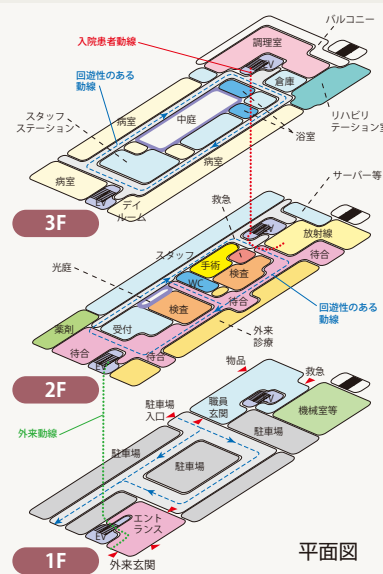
バルコニー
入院患者動線
調理室
EV
倉庫
回遊性のある動線
リハビリテーション室
スタッフステーション
病室
中庭
浴室
病室
病室
EV
デイルーム
3F
サーバー等
救急
EV
放射線
スタッフ
手術
検査
待合
光庭
WC
回遊性のある動線
検査
待合
薬剤
受付
外来診療
待合
待合
EV
2F
物品
救急
駐車場入口
職員玄関
EV
機械室等
駐車場
外来動線
駐車場
駐車場
エントランス
EV
外来玄関
1F
平面図